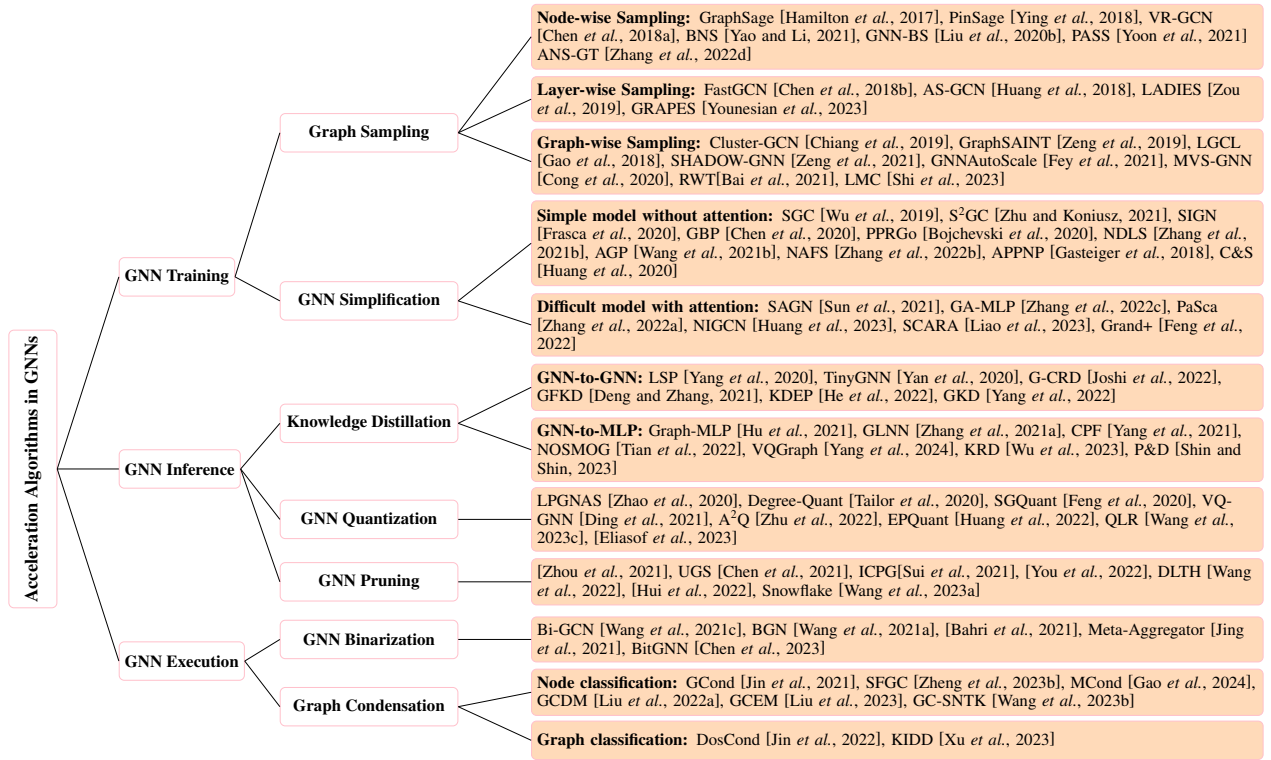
Acceleration Algorithms in GNNs

GNN Training

Graph Sampling

Node-wise Sampling: GraphSage [Hamilton et al., 2017], PinSage [Ying et al., 2018], VR-GCN [Chen et al., 2018a], BNS [Yao and Li, 2021], GNN-BS [Liu et al., 2020b], PASS [Yoon et al., 2021] ANS-GT [Zhang et al., 2022d]

Layer-wise Sampling: FastGCN [Chen et al., 2018b], AS-GCN [Huang et al., 2018], LADIES [Zou et al., 2019], GRAPES [Younesian et al., 2023]

Graph-wise Sampling: Cluster-GCN [Chiang et al., 2019], GraphSAINT [Zeng et al., 2019], LGCL [Gao et al., 2018], SHADOW-GNN [Zeng et al., 2021], GNNAutoScale [Fey et al., 2021], MVS-GNN [Cong et al., 2020], RWT[Bai et al., 2021], LMC [Shi et al., 2023]

GNN Simplification

Simple model without attention: SGC [Wu et al., 2019], S$^2$GC [Zhu and Koniusz, 2021], SIGN [Frasca et al., 2020], GBP [Chen et al., 2020], PPRGo [Bojchevski et al., 2020], NDLS [Zhang et al., 2021b], AGP [Wang et al., 2021b], NAFS [Zhang et al., 2022b], APPNP [Gasteiger et al., 2018], C&S [Huang et al., 2020]

Difficult model with attention: SAGN [Sun et al., 2021], GA-MLP [Zhang et al., 2022c], PaSca [Zhang et al., 2022a], NIGCN [Huang et al., 2023], SCARA [Liao et al., 2023], Grand+ [Feng et al., 2022]

GNN Inference

Knowledge Distillation

GNN-to-GNN: LSP [Yang et al., 2020], TinyGNN [Yan et al., 2020], G-CRD [Joshi et al., 2022], GFKD [Deng and Zhang, 2021], KDEP [He et al., 2022], GKD [Yang et al., 2022]

GNN-to-MLP: Graph-MLP [Hu et al., 2021], GLNN [Zhang et al., 2021a], CPF [Yang et al., 2021], NOSMOG [Tian et al., 2022], VQGraph [Yang et al., 2024], KRD [Wu et al., 2023], P&D [Shin and Shin, 2023]

GNN Quantization

LPGNAS [Zhao et al., 2020], Degree-Quant [Tailor et al., 2020], SGQuant [Feng et al., 2020], VQ-GNN [Ding et al., 2021], A$^2$Q [Zhu et al., 2022], EPQuant [Huang et al., 2022], QLR [Wang et al., 2023c], [Eliasof et al., 2023]

GNN Pruning

[Zhou et al., 2021], UGS [Chen et al., 2021], ICPG[Sui et al., 2021], [You et al., 2022], DLTH [Wang et al., 2022], [Hui et al., 2022], Snowflake [Wang et al., 2023a]

GNN Execution

GNN Binarization

Bi-GCN [Wang et al., 2021c], BGN [Wang et al., 2021a], [Bahri et al., 2021], Meta-Aggregator [Jing et al., 2021], BitGNN [Chen et al., 2023]

Graph Condensation

Node classification: GCond [Jin et al., 2021], SFGC [Zheng et al., 2023b], MCond [Gao et al., 2024], GCDM [Liu et al., 2022a], GCEM [Liu et al., 2023], GC-SNTK [Wang et al., 2023b]

Graph classification: DosCond [Jin et al., 2022], KIDD [Xu et al., 2023]